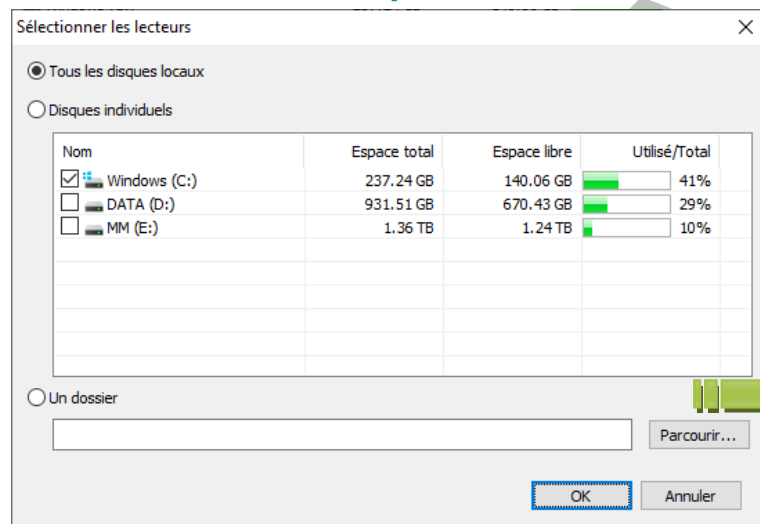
Sélectionner les lecteurs

Tous les disques locaux

Disques individuels

| Nom | Espace total | Espace libre | Utilisé/Total |
|---|---|---|---|
| Windows (C:) | 237.24 GB | 140.06 GB | 41% |
| DATA (D:) | 931.51 GB | 670.43 GB | 29% |
| MM (E:) | 1.36 TB | 1.24 TB | 10% |

Un dossier

Parcourir...

OK

Annuler